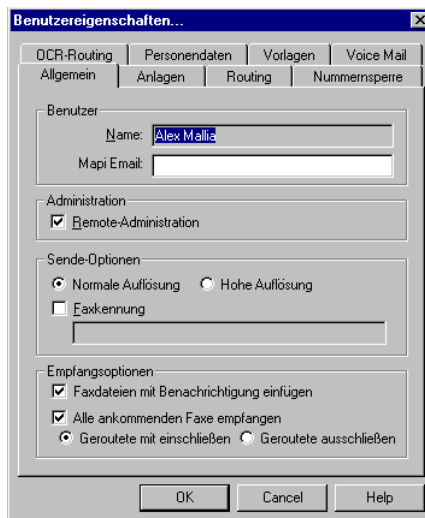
Benutzereigenschaften...

OCR-Routing | Personendaten | Vorlagen | Voice Mail
Allgemein | Anlagen | Routing | Nummernsperre

Benutzer
Name: Alex Mallia
Mapi Email:

Administration
☑ Remote-Administration

Sende-Optionen
◉ Normale Auflösung ○ Hohe Auflösung
☐ Faxkennung

Empfangsoptionen
☑ Faxdateien mit Benachrichtigung einfügen
☑ Alle ankommenden Faxe empfangen
◉ Geroutete mit einschließen ○ Geroutete ausschließen

OK | Cancel | Help